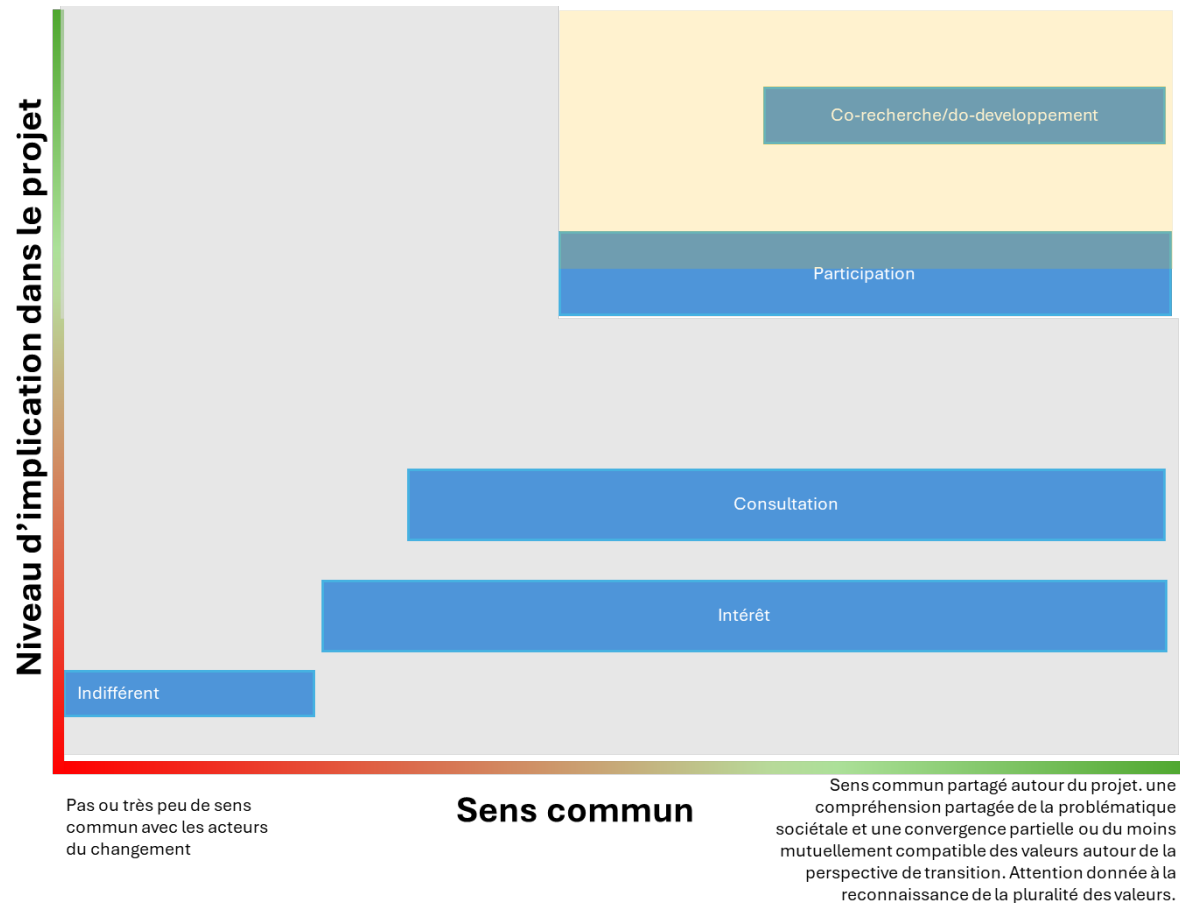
Niveau d'implication dans le projet

Co-recherche/do-developpement

Participation

Consultation

Intérêt

Indifférent

Pas ou très peu de sens commun avec les acteurs du changement

Sens commun

Sens commun partagé autour du projet. une compréhension partagée de la problématique sociétale et une convergence partielle ou du moins mutuellement compatible des valeurs autour de la perspective de transition. Attention donnée à la reconnaissance de la pluralité des valeurs.